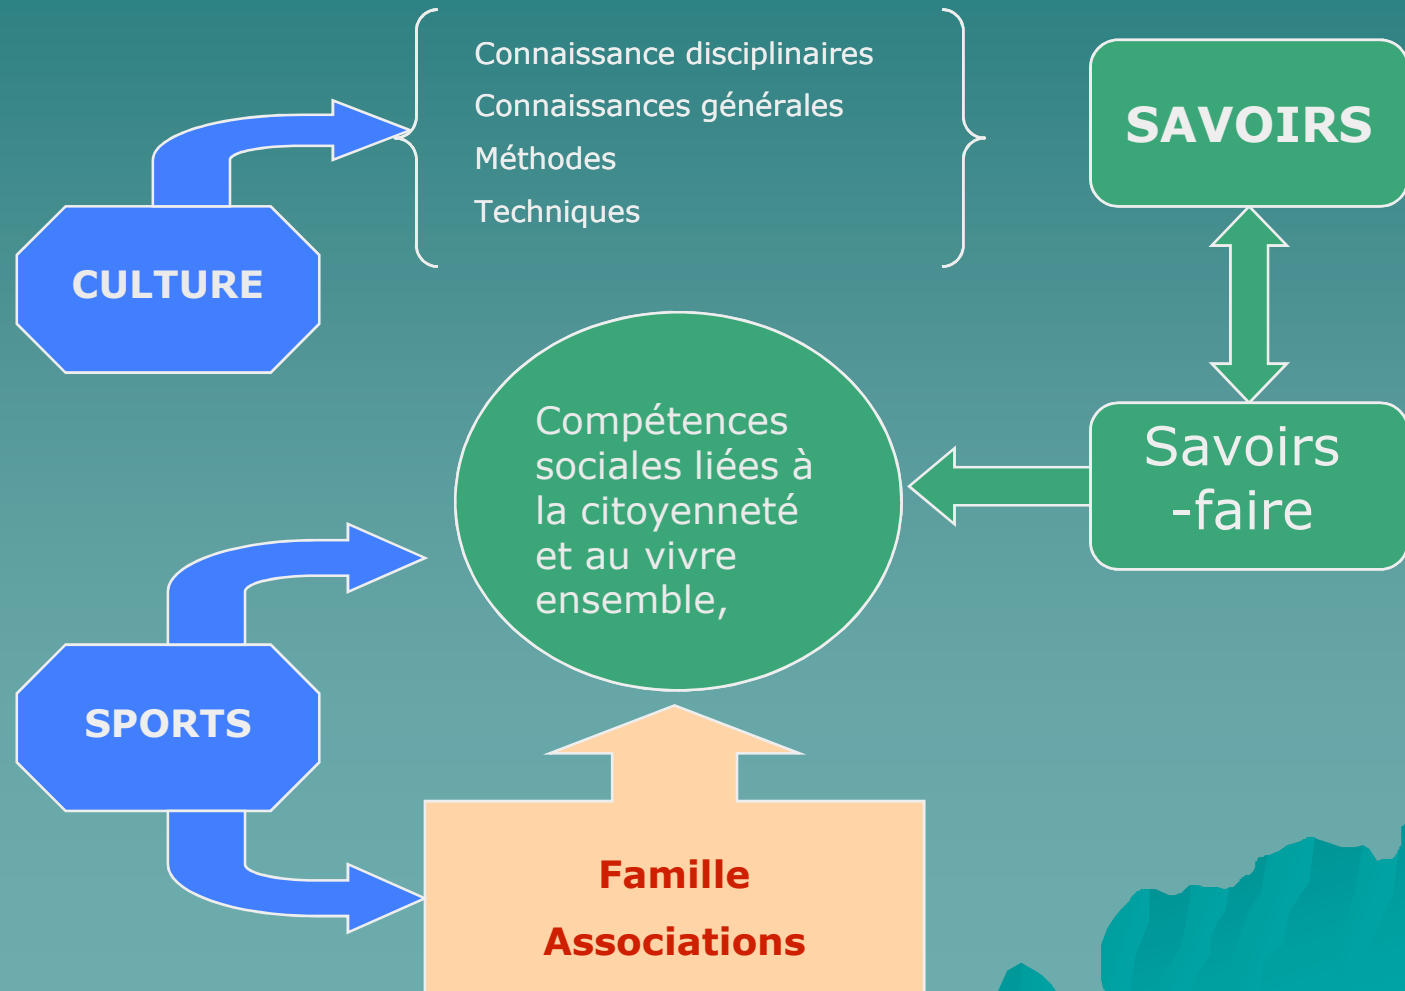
Connaissance disciplinaires
Connaissances générales
Méthodes
Techniques

SAVOIRS

CULTURE

Compétences sociales liées à la citoyenneté et au vivre ensemble,

Savoirs -faire

SPORTS

Famille
Associations